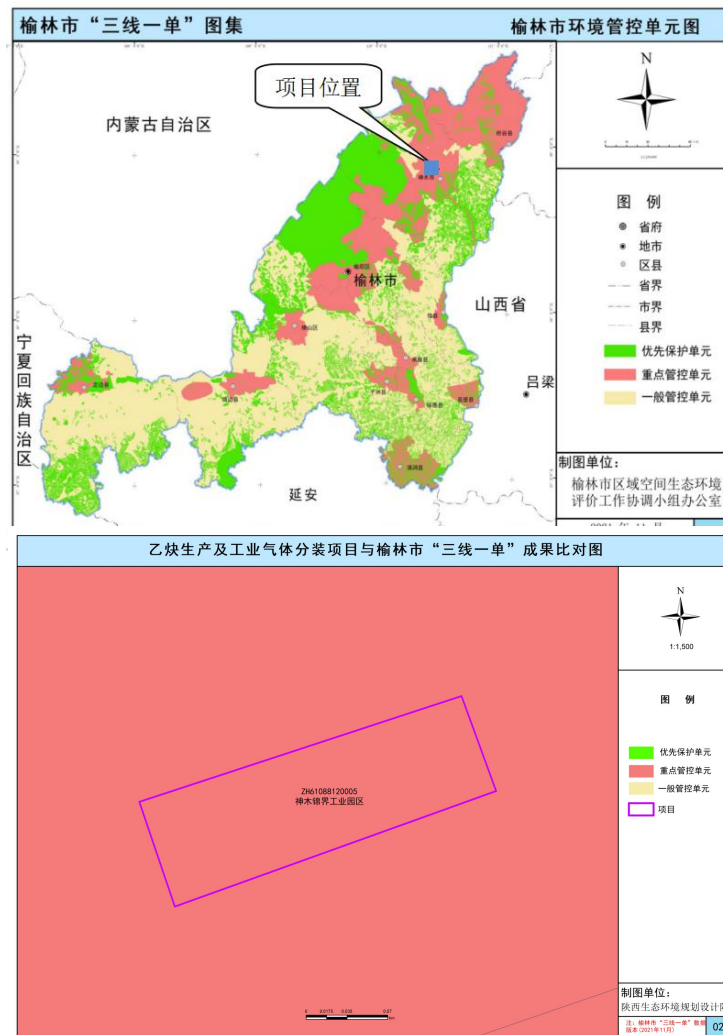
榆林市“三线一单”图集

榆林市环境管控单元图

项目位置

内蒙古自治区

N

图 例

省府

地市

区县

省界

市界

县界

优先保护单元

重点管控单元

一般管控单元

榆林市

山西省

宁夏回族自治区

吕梁

延安

制图单位:

榆林市区域空间生态环境评价工作协调小组办公室

乙炔生产及工业气体分装项目与榆林市“三线一单”成果比对图

N

1:1,500

图 例

优先保护单元

重点管控单元

一般管控单元

项目

ZH61088120005
神木锦界工业园区

0 0.0175 0.035 0.07

制图单位:

陕西生态环境规划设计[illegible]

注：榆林市“三线一单”数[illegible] 版本(2021年11月)

02